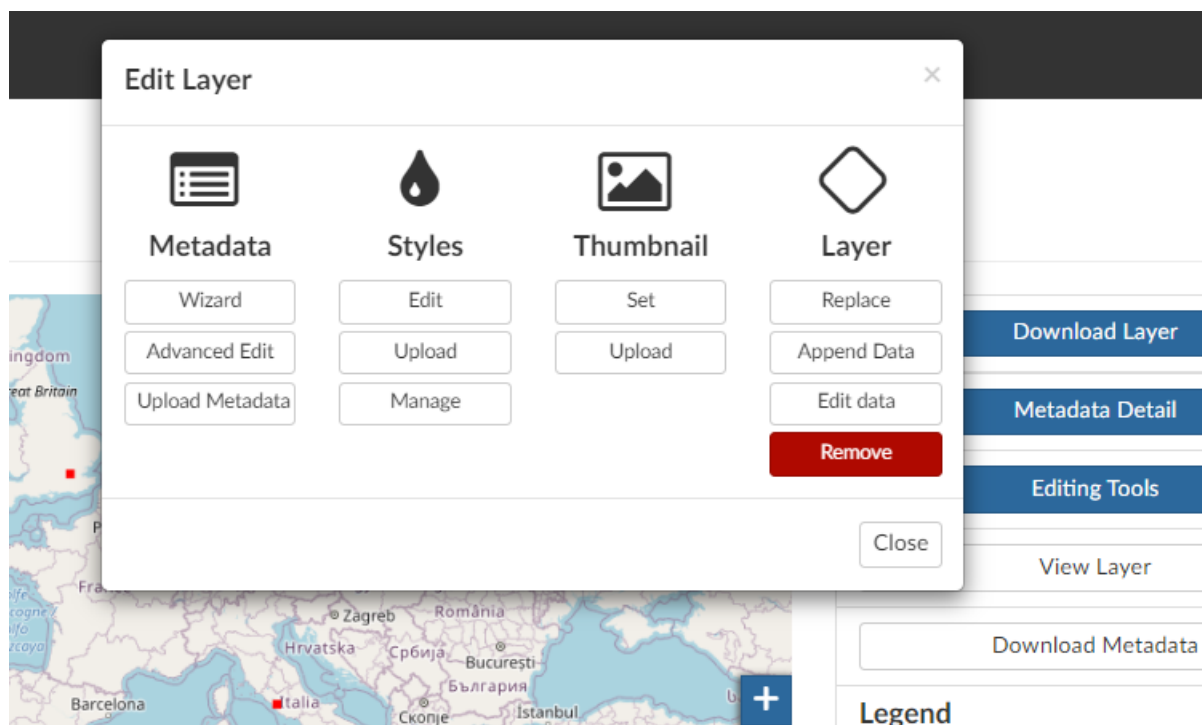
Edit Layer

×

Metadata

Wizard

Advanced Edit

Upload Metadata

Styles

Edit

Upload

Manage

Thumbnail

Set

Upload

Layer

Replace

Append Data

Edit data

Remove

Close

Download Layer

Metadata Detail

Editing Tools

View Layer

Download Metadata

Legend

ingdom
eat Britain
P
Fra
Zagreb
România
Hrvatska
Србија
București
България
Barcelona
Italia
Скопје
Istanbul
+